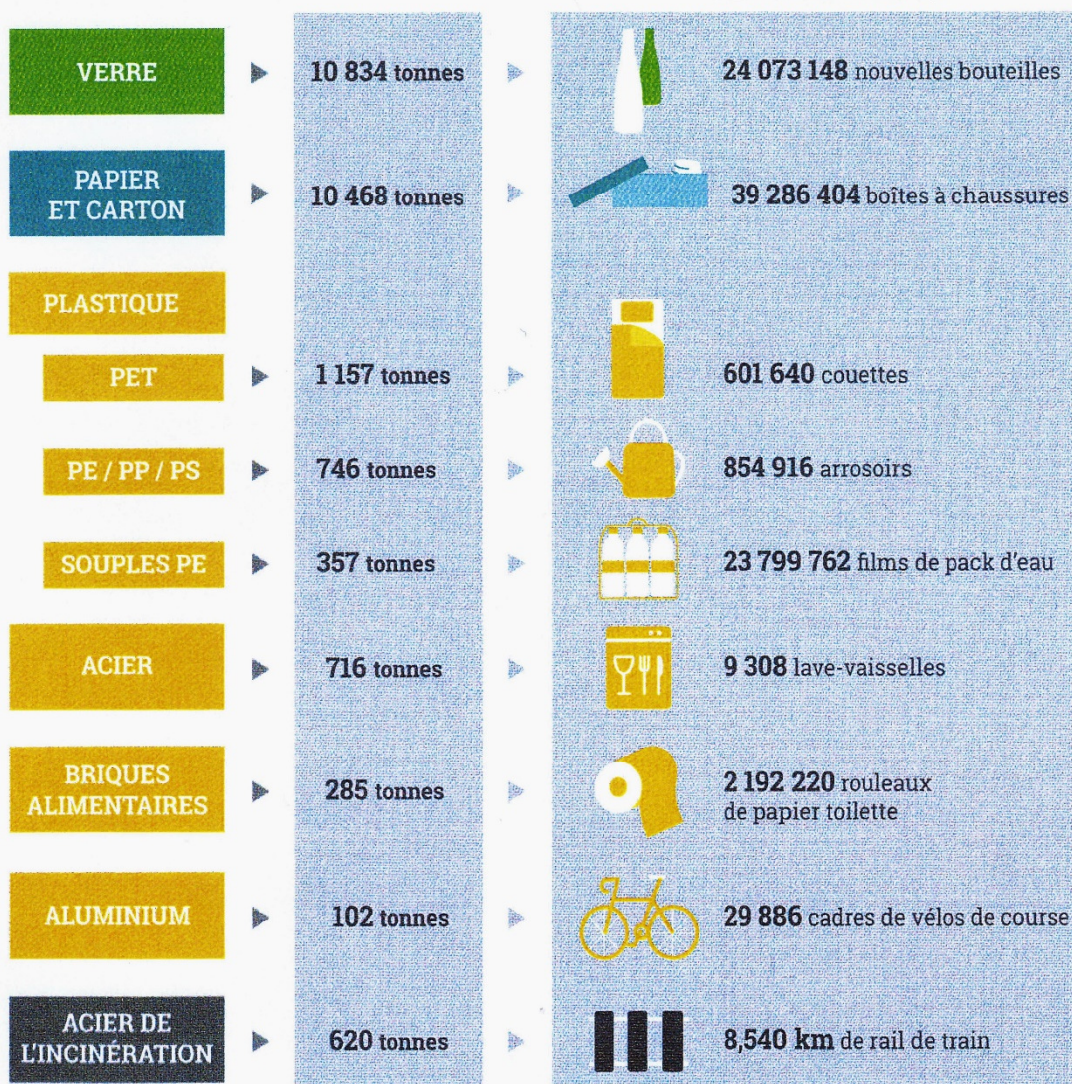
| | | |
|---|---|---|
| VERRE | 10 834 tonnes | 24 073 148 nouvelles bouteilles |
| PAPIER ET CARTON | 10 468 tonnes | 39 286 404 boîtes à chaussures |
| PLASTIQUE | | |
| PET | 1 157 tonnes | 601 640 couettes |
| PE / PP / PS | 746 tonnes | 854 916 arrosoirs |
| SOUPLES PE | 357 tonnes | 23 799 762 films de pack d'eau |
| ACIER | 716 tonnes | 9 308 lave-vaisselles |
| BRIQUES ALIMENTAIRES | 285 tonnes | 2 192 220 rouleaux de papier toilette |
| ALUMINIUM | 102 tonnes | 29 886 cadres de vélos de course |
| ACIER DE L'INCINÉRATION | 620 tonnes | 8,540 km de rail de train |